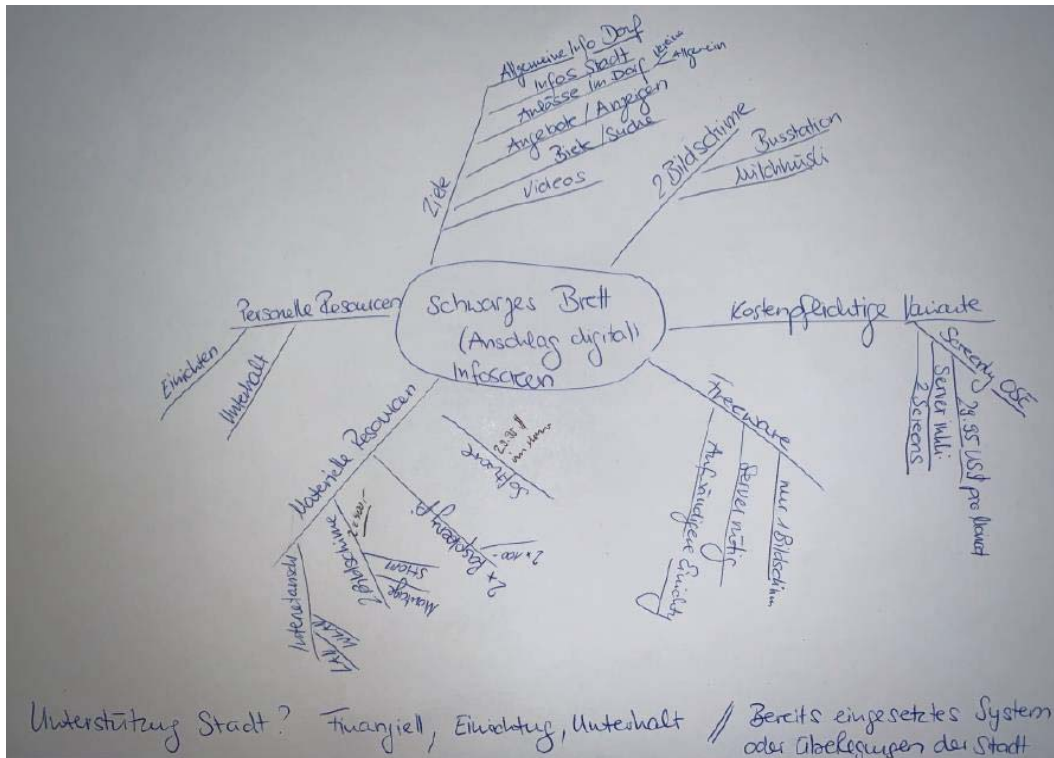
Schwarzes Brett
(Anschlag digital)
Infoscreen

Ziele
Allgemeine Info Dorf
Infos Stadt
Anlässe im Dorf Vereine Allgemein
Angebote / Angefragen
Biete / Suche
Videos

2 Bildschirme
Busstation
Milchhüsli

Kostenpflichtige Variante
Screenly OSE
Server inkl. 2 Screens
24.95 USD pro Monat

Freeware
nur 1 Bildschirm
Server nötig
Aufwändigere Einrichtung

Materielle Resourcen
Software
22.95 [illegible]
2x Raspberry Pi
2x 100.-
Montage Strom
2 Bildschirme
Internetanschluss
LAN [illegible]

Personelle Resourcen
Einrichten
Unterhalt

Unterstützung Stadt? Finanziell, Einrichtung, Unterhalt // Bereits eingesetztes System oder Überlegungen der Stadt